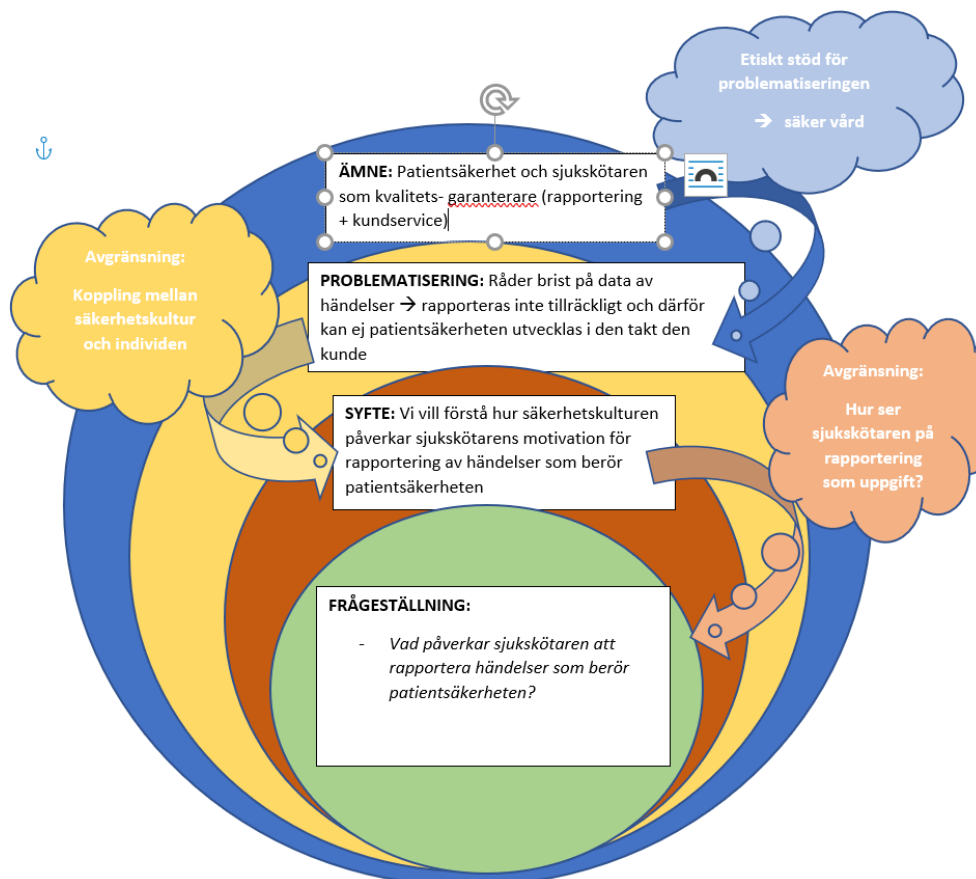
Etiskt stöd för problematiseringen

→ säker vård

ÄMNE: Patientsäkerhet och sjuksköterskan som kvalitets- garanterare (rapportering + kundservice)

Avgränsning:

Koppling mellan säkerhetskultur och individen

PROBLEMATISERING: Råder brist på data av händelser → rapporteras inte tillräckligt och därför kan ej patientsäkerheten utvecklas i den takt den kunde

Avgränsning:

Hur ser sjuksköterskan på rapportering som uppgift?

SYFTE: Vi vill förstå hur säkerhetskulturen påverkar sjuksköterskans motivation för rapportering av händelser som berör patientsäkerheten

FRÅGESTÄLLNING:

- Vad påverkar sjuksköterskan att rapportera händelser som berör patientsäkerheten?